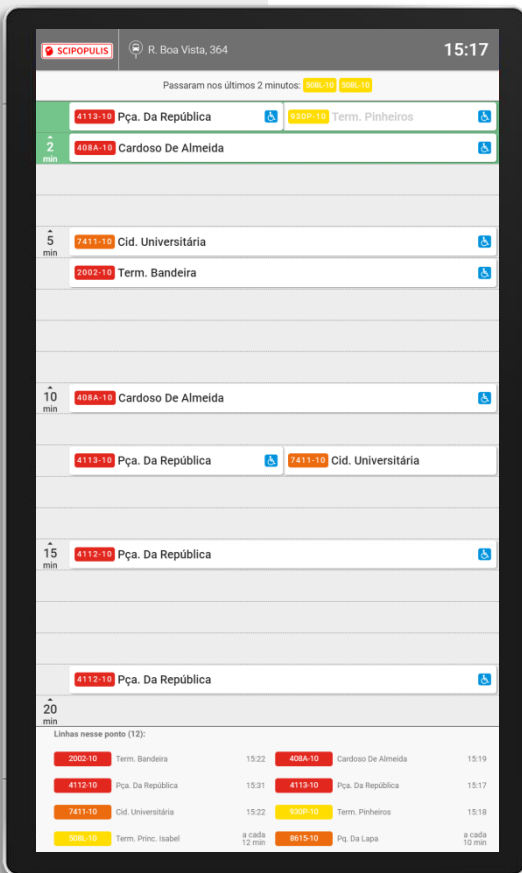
SCIPOPULIS R. Boa Vista, 364 15:17

Passaram nos últimos 2 minutos: 508L-10 508L-10

4113-10 Pça. Da República
930P-10 Term. Pinheiros

2 min
408A-10 Cardoso De Almeida

5 min
7411-10 Cid. Universitária
2002-10 Term. Bandeira

10 min
408A-10 Cardoso De Almeida

4113-10 Pça. Da República
7411-10 Cid. Universitária

15 min
4112-10 Pça. Da República

4112-10 Pça. Da República

20 min

Linhas nesse ponto (12):

| | | | | | |
|---|---|---|---|---|---|
| 2002-10 | Term. Bandeira | 15:22 | 408A-10 | Cardoso De Almeida | 15:19 |
| 4112-10 | Pça. Da República | 15:31 | 4113-10 | Pça. Da República | 15:17 |
| 7411-10 | Cid. Universitária | 15:22 | 930P-10 | Term. Pinheiros | 15:18 |
| 508L-10 | Term. Princ. Isabel | a cada 12 min | 8615-10 | Pq. Da Lapa | a cada 10 min |